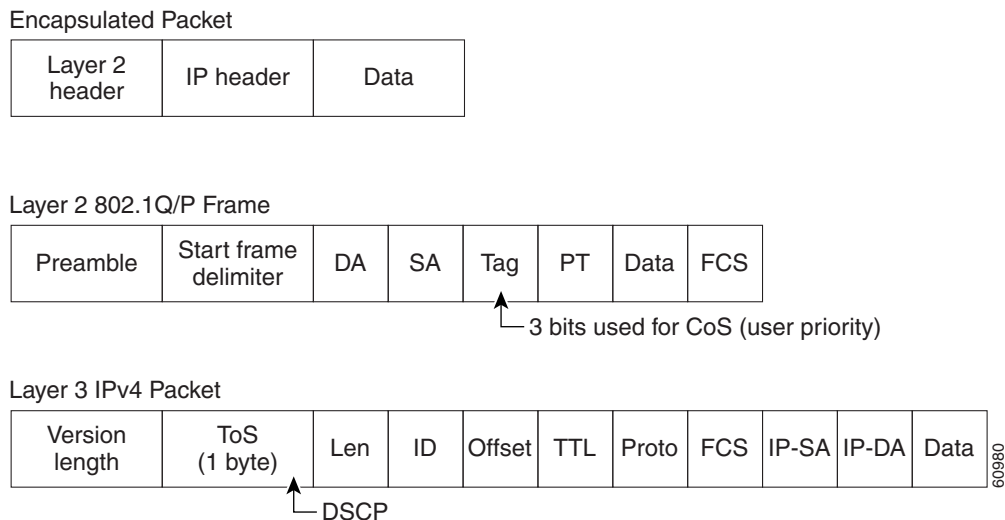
Encapsulated Packet

| Layer 2 header | IP header | Data |
|---|---|---|

Layer 2 802.1Q/P Frame

| Preamble | Start frame delimiter | DA | SA | Tag | PT | Data | FCS |
|---|---|---|---|---|---|---|---|

3 bits used for CoS (user priority)

Layer 3 IPv4 Packet

| Version length | ToS (1 byte) | Len | ID | Offset | TTL | Proto | FCS | IP-SA | IP-DA | Data |
|---|---|---|---|---|---|---|---|---|---|---|

DSCP

60980